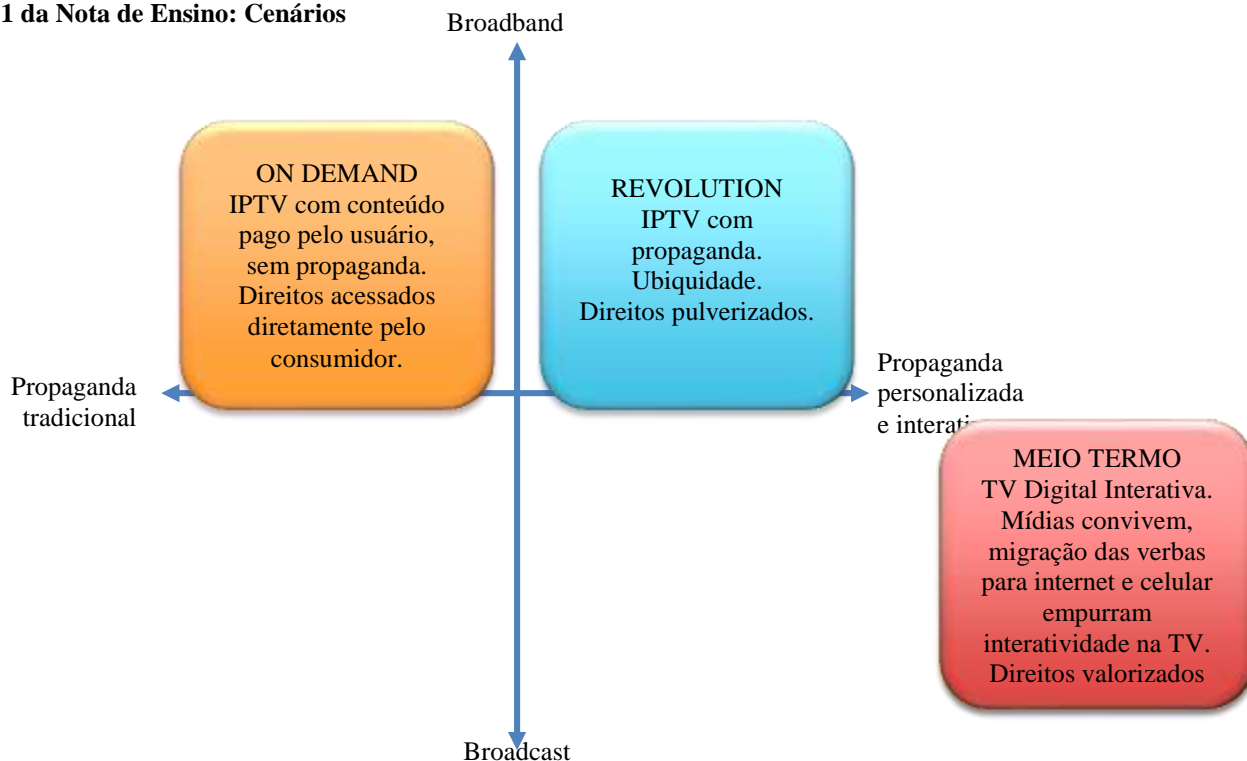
1 da Nota de Ensino: Cenários

Broadband

ON DEMAND
IPTV com conteúdo pago pelo usuário, sem propaganda. Direitos acessados diretamente pelo consumidor.

REVOLUTION
IPTV com propaganda. Ubiquidade. Direitos pulverizados.

Propaganda tradicional

Propaganda personalizada e interati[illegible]

MEIO TERMO
TV Digital Interativa. Mídias convivem, migração das verbas para internet e celular empurram interatividade na TV. Direitos valorizados

Broadcast